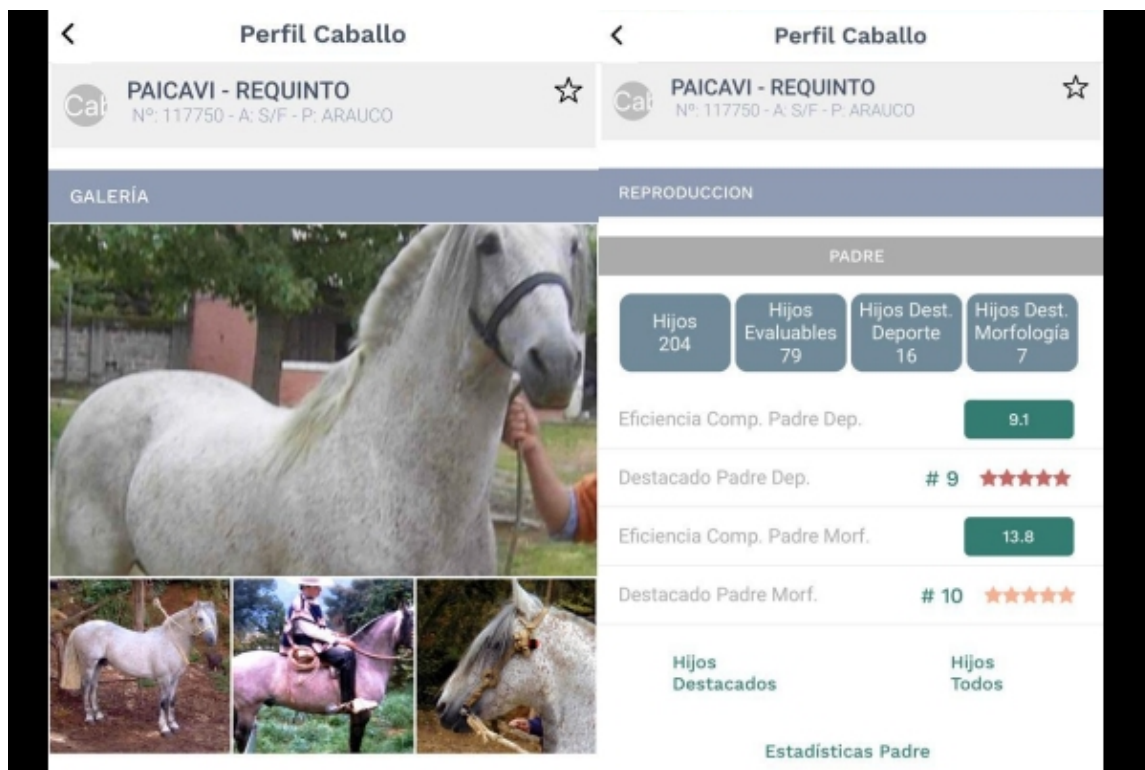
Perfil Caballo

Cal PAICAVI - REQUINTO
Nº: 117750 - A: S/F - P: ARAUCO

GALERÍA

Perfil Caballo

Cal PAICAVI - REQUINTO
Nº: 117750 - A: S/F - P: ARAUCO

REPRODUCCION

PADRE

Hijos 204

Hijos Evaluables 79

Hijos Dest. Deporte 16

Hijos Dest. Morfología 7

Eficiencia Comp. Padre Dep. 9.1

Destacado Padre Dep. # 9

Eficiencia Comp. Padre Morf. 13.8

Destacado Padre Morf. # 10

Hijos Destacados

Hijos Todos

Estadísticas Padre